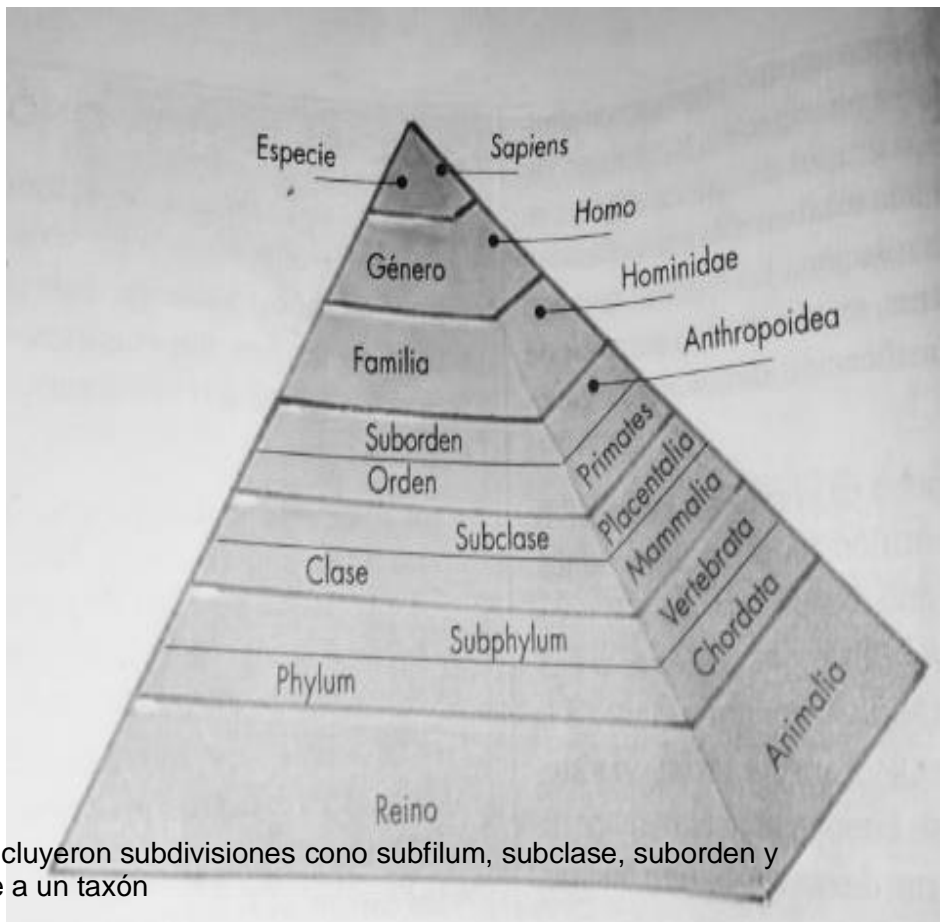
Especie
Sapiens
Homo
Género
Hominidae
Familia
Anthropoidea
Suborden
Orden
Primates
Placentalia
Subclase
Mammalia
Clase
Vertebrata
Subphylum
Chordata
Phylum
Animalia
Reino

cluyeron subdivisiones cono subfilum, subclase, suborden y
e a un taxón